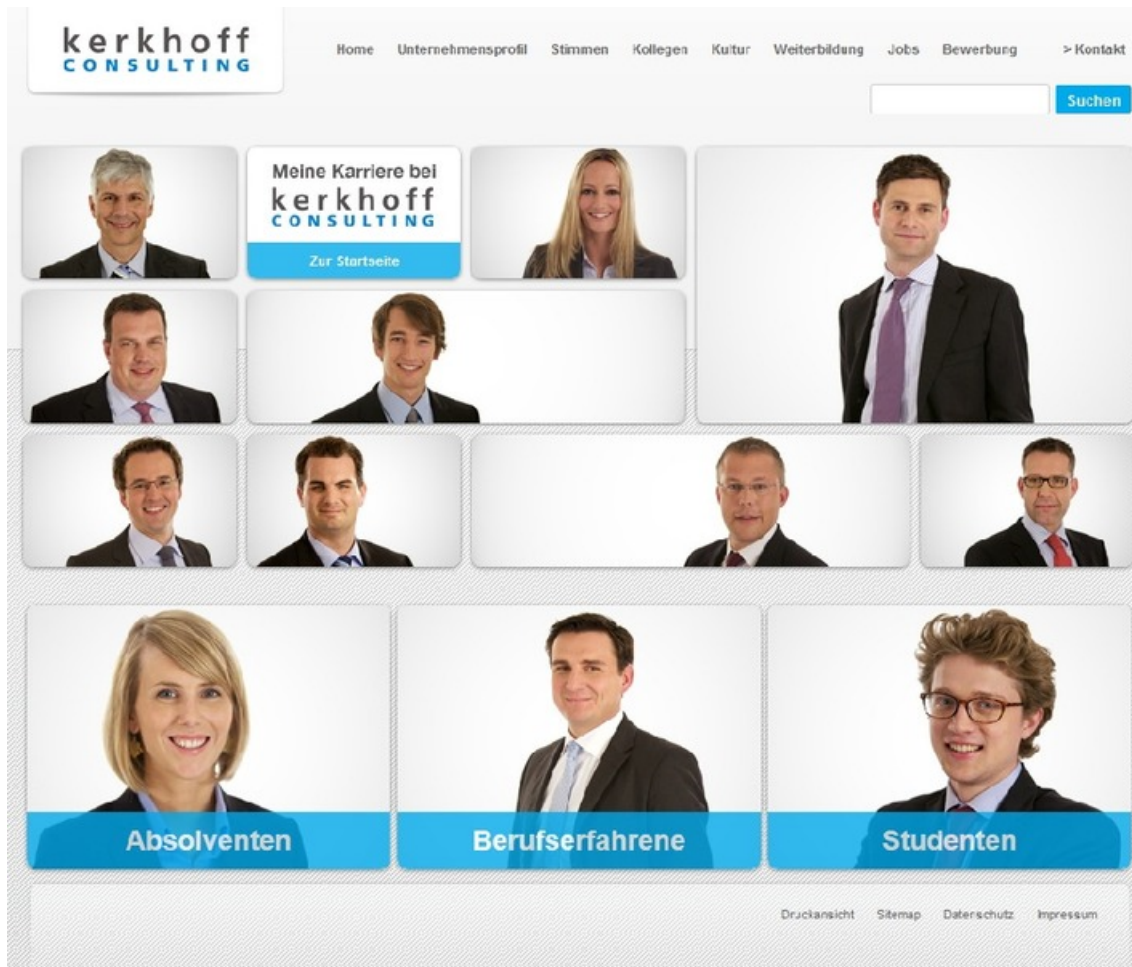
kerkhoff
CONSULTING

Home Unternehmensprofil Stimmen Kollegen Kultur Weiterbildung Jobs Bewerbung > Kontakt

Suchen

Meine Karriere bei
kerkhoff
CONSULTING
Zur Startseite

Absolventen

Berufserfahrene

Studenten

Druckansicht Sitemap Datenschutz Impressum